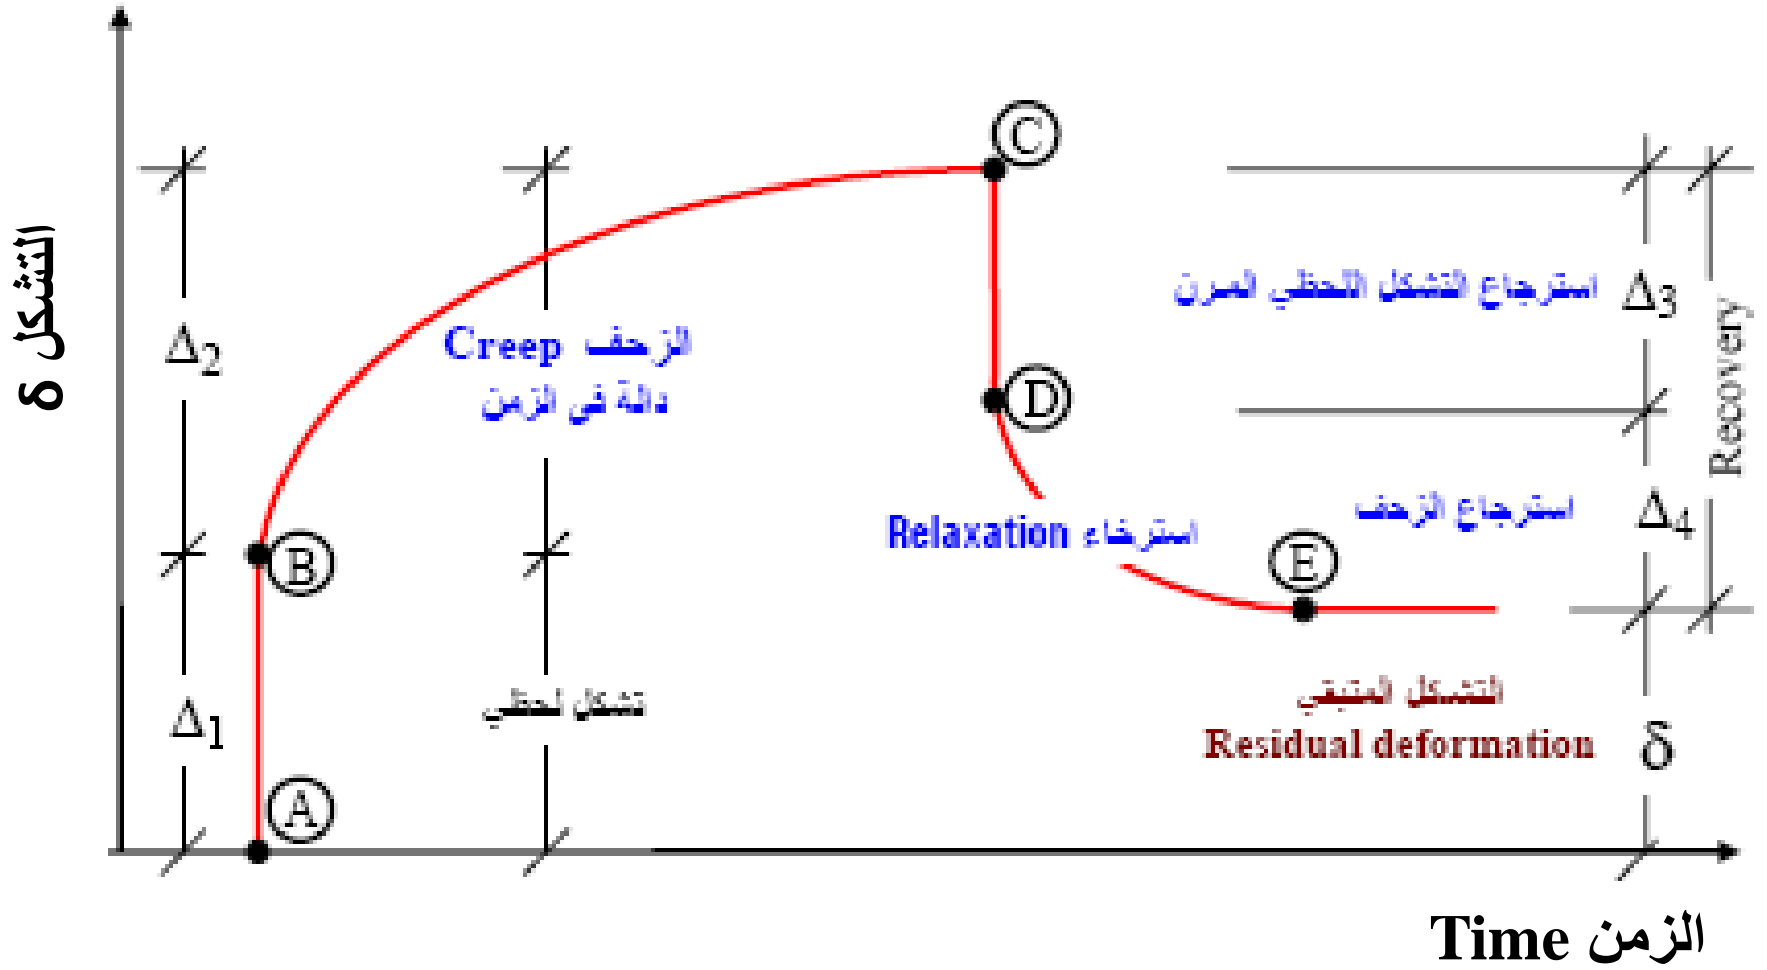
التشكل δ

C

$\Delta_2$

Creep الزحف
دالة في الزمن

D

استرجاع التشكل اللحظي المرن $\Delta_3$

Recovery

Relaxation استرخاء

استرجاع الزحف $\Delta_4$

B

E

$\Delta_1$

تشكل لحظي

التشكل المتبقي
Residual deformation δ

A

Time الزمن